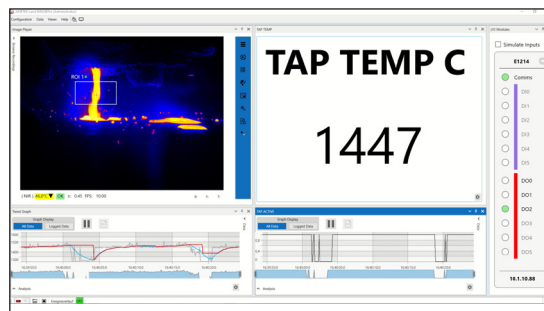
Configuration Data Views Help

Image Player

ROI 1

Trend Graph

All Data Logged Data

Analysis

TAP TEMP

TAP TEMP C

1447

TAP ACTIVE

All Data Logged Data

Analysis

I/O Modules

Simulate Inputs

E1214

Comms

DI0

DI1

DI2

DI3

DI4

DI5

DO0

DO1

DO2

DO3

DO4

DO5

19.1.10.88